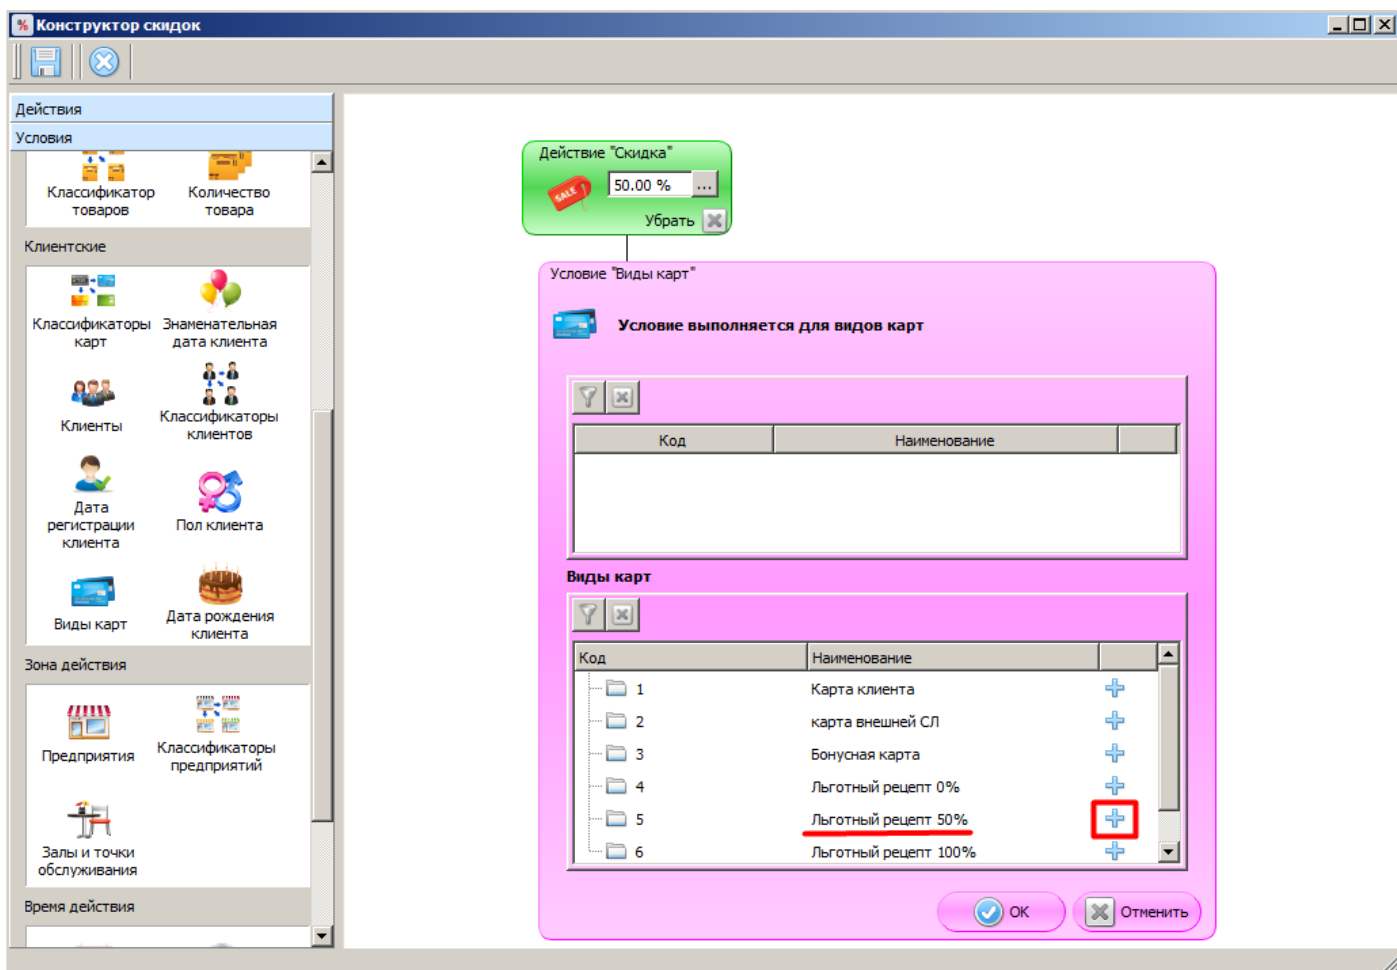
Конструктор скидок

Действия
Условия

Классификатор товаров
Количество товара

Клиентские

Классификаторы карт
Знаменательная дата клиента

Клиенты
Классификаторы клиентов

Дата регистрации клиента
Пол клиента

Виды карт
Дата рождения клиента

Зона действия

Предприятия
Классификаторы предприятий

Залы и точки обслуживания

Время действия

Действие "Скидка"
SALE
50.00 %
...
Убрать

Условие "Виды карт"

Условие выполняется для видов карт

| Код | Наименование |
|---|---|

Виды карт

| Код | Наименование |
|---|---|
| 1 | Карта клиента |
| 2 | карта внешней СЛ |
| 3 | Бонусная карта |
| 4 | Льготный рецепт 0% |
| 5 | Льготный рецепт 50% |
| 6 | Льготный рецепт 100% |

OK
Отменить